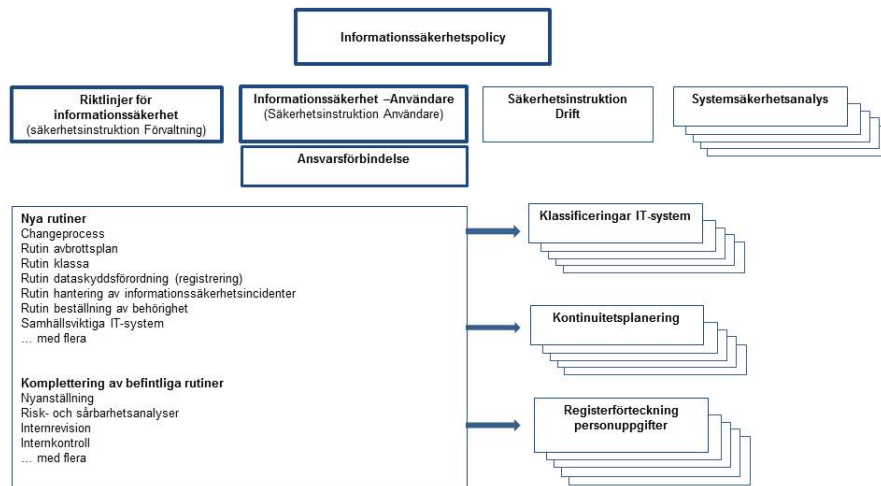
Informationssäkerhetspolicy

Riktlinjer för informationssäkerhet
(säkerhetsinstruktion Förvaltning)

Informationssäkerhet –Användare
(Säkerhetsinstruktion Användare)

Säkerhetsinstruktion Drift

Systemsäkerhetsanalys

Ansvarsförbindelse

Nya rutiner
Changeprocess
Rutin avbrottsplan
Rutin klassa
Rutin dataskyddsförordning (registrering)
Rutin hantering av informationssäkerhetsincidenter
Rutin beställning av behörighet
Samhällsviktiga IT-system
... med flera

Komplettering av befintliga rutiner
Nyanställning
Risk- och sårbarhetsanalyser
Internrevision
Internkontroll
... med flera

Klassificeringar IT-system

Kontinuitetsplanering

Registerförteckning personuppgifter